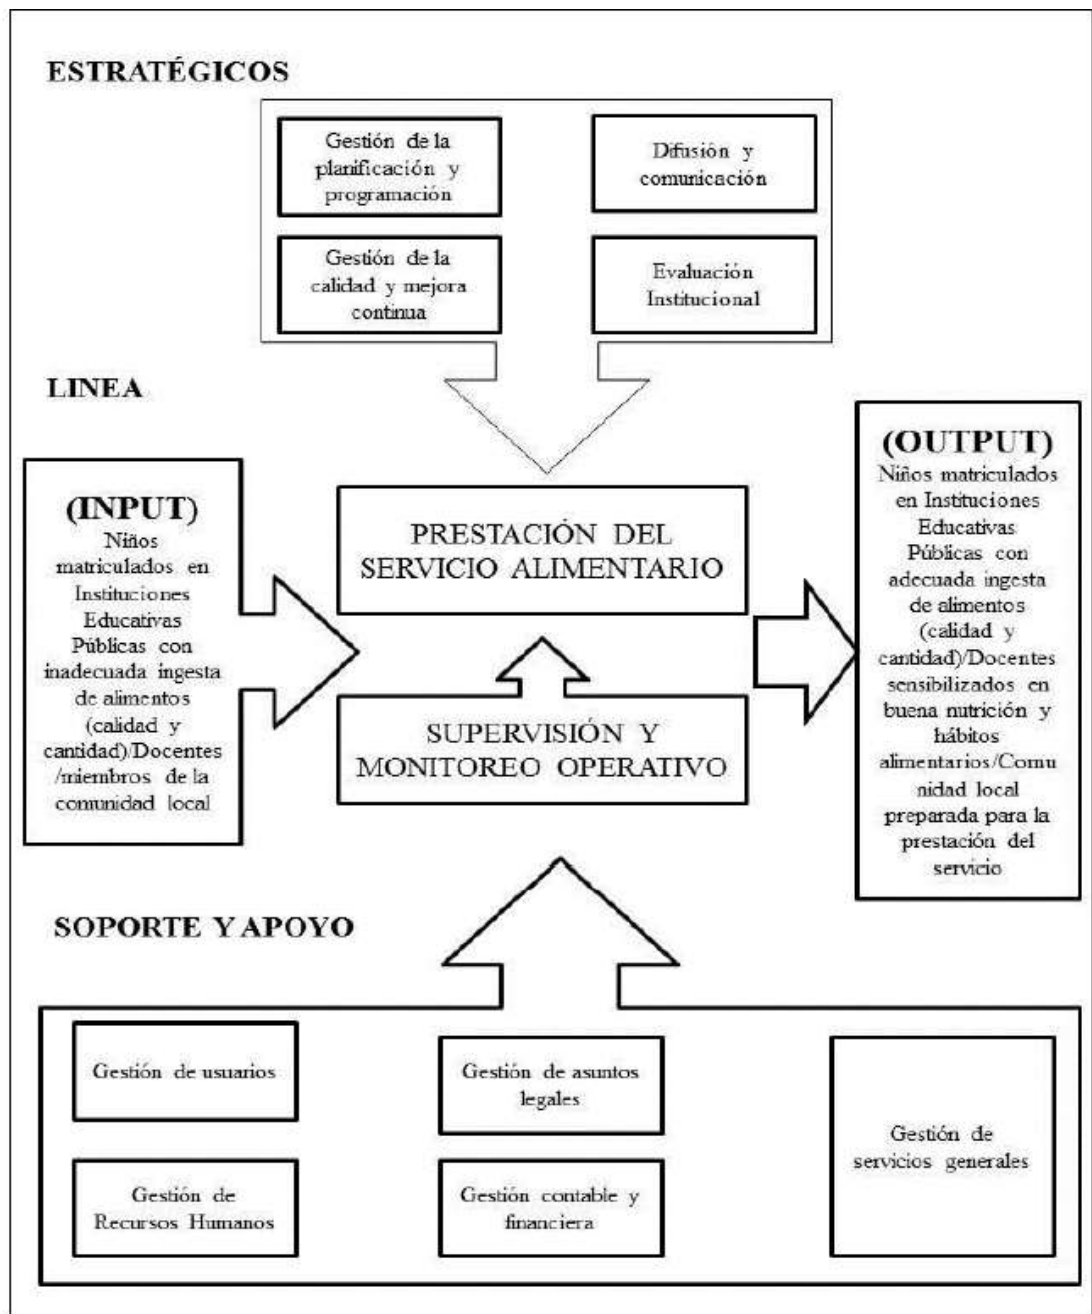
ESTRATÉGICOS

Gestión de la planificación y programación

Difusión y comunicación

Gestión de la calidad y mejora continua

Evaluación Institucional

LINEA

(INPUT)
Niños matriculados en Instituciones Educativas Públicas con inadecuada ingesta de alimentos (calidad y cantidad)/Docentes /miembros de la comunidad local

PRESTACIÓN DEL SERVICIO ALIMENTARIO

SUPERVISIÓN Y MONITOREO OPERATIVO

(OUTPUT)
Niños matriculados en Instituciones Educativas Públicas con adecuada ingesta de alimentos (calidad y cantidad)/Docentes sensibilizados en buena nutrición y hábitos alimentarios/Comunidad local preparada para la prestación del servicio

SOPORTE Y APOYO

Gestión de usuarios

Gestión de asuntos legales

Gestión de servicios generales

Gestión de Recursos Humanos

Gestión contable y financiera